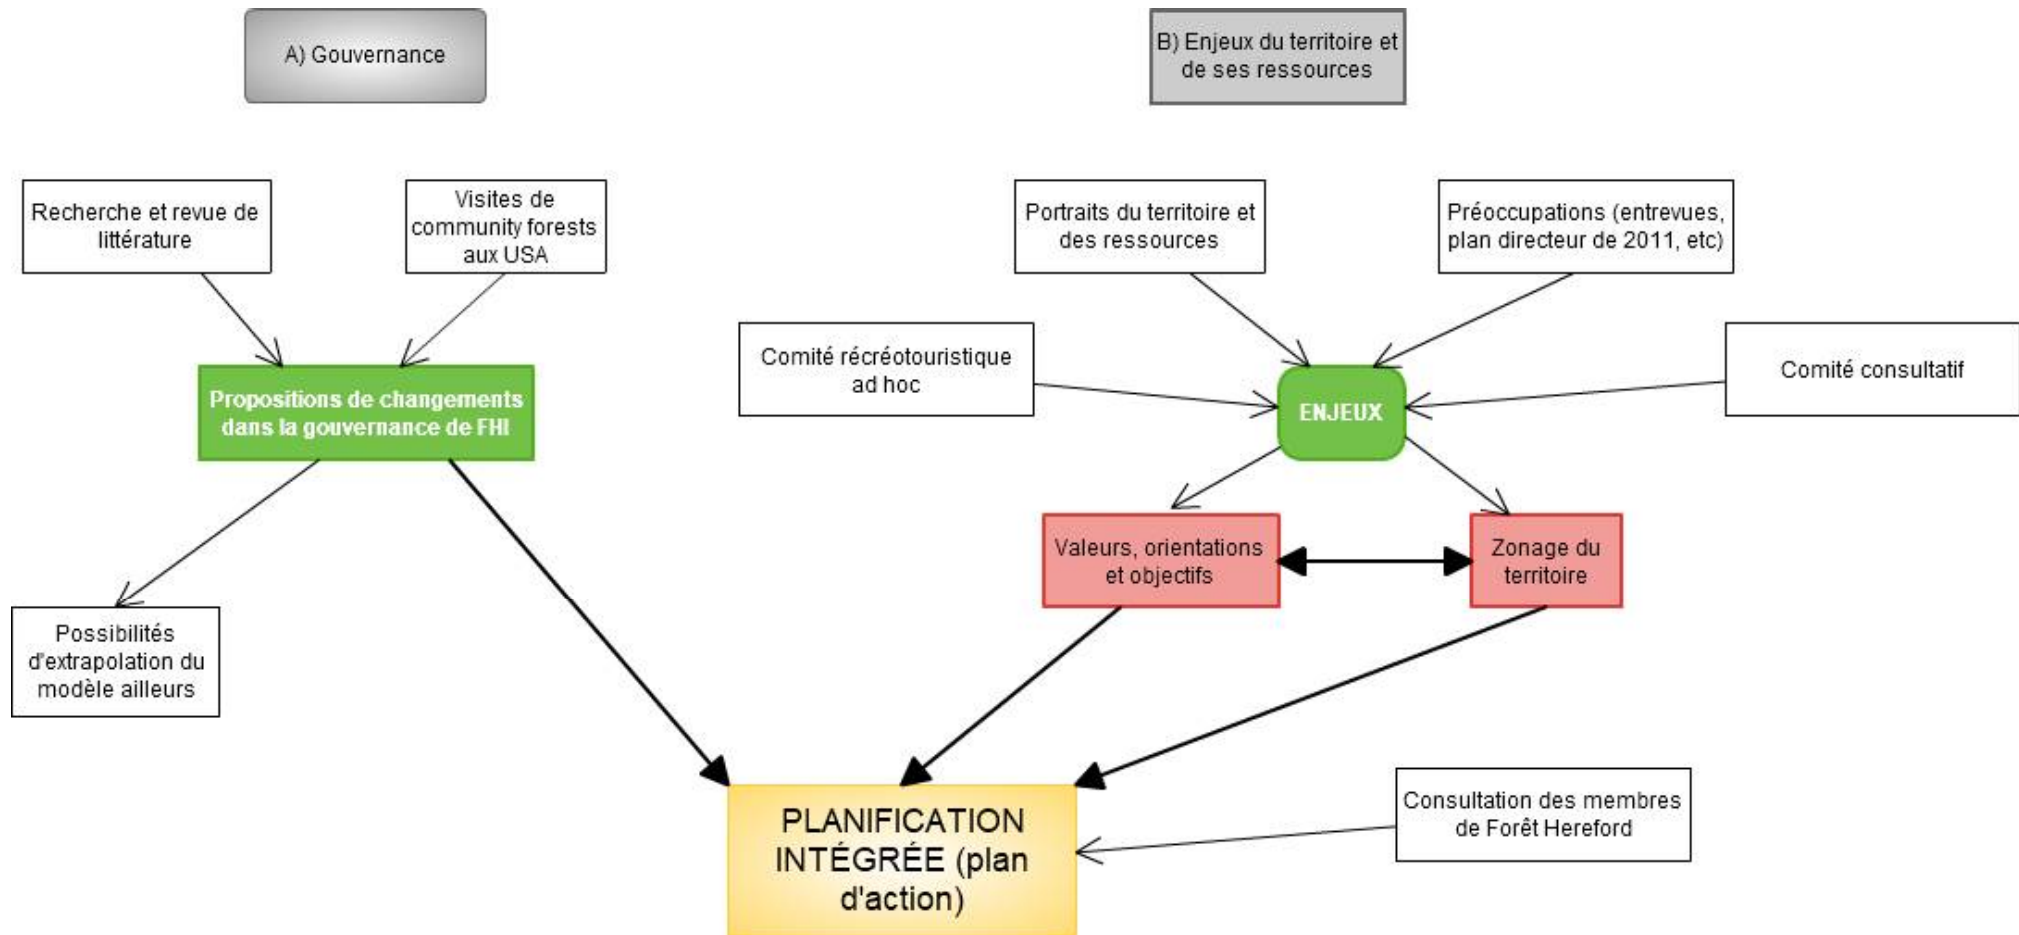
A) Gouvernance

B) Enjeux du territoire et de ses ressources

Recherche et revue de littérature

Visites de community forests aux USA

Propositions de changements dans la gouvernance de FHI

Possibilités d'extrapolation du modèle ailleurs

Portraits du territoire et des ressources

Préoccupations (entrevues, plan directeur de 2011, etc)

Comité récréotouristique ad hoc

ENJEUX

Comité consultatif

Valeurs, orientations et objectifs

Zonage du territoire

PLANIFICATION INTÉGRÉE (plan d'action)

Consultation des membres de Forêt Hereford